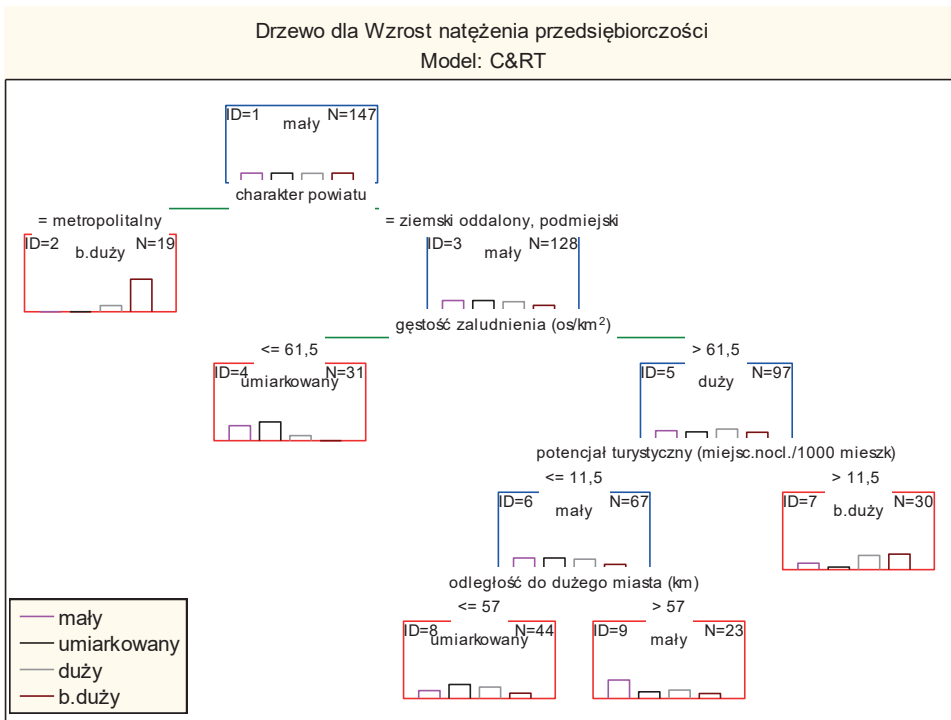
Drzewo dla Wzrost natężenia przedsiębiorczości
Model: C&RT

ID=1 mały N=147

charakter powiatu

= metropolitalny

= ziemski oddalony, podmiejski

ID=2 b.duży N=19

ID=3 mały N=128

gęstość zaludnienia (os/km$^2$)

<= 61,5

> 61,5

ID=4 umiarkowany N=31

ID=5 duży N=97

potencjał turystyczny (miejsc.nocl./1000 mieszk)

<= 11,5

> 11,5

ID=6 mały N=67

ID=7 b.duży N=30

odległość do dużego miasta (km)

<= 57

> 57

ID=8 umiarkowany N=44

ID=9 mały N=23

mały
umiarkowany
duży
b.duży